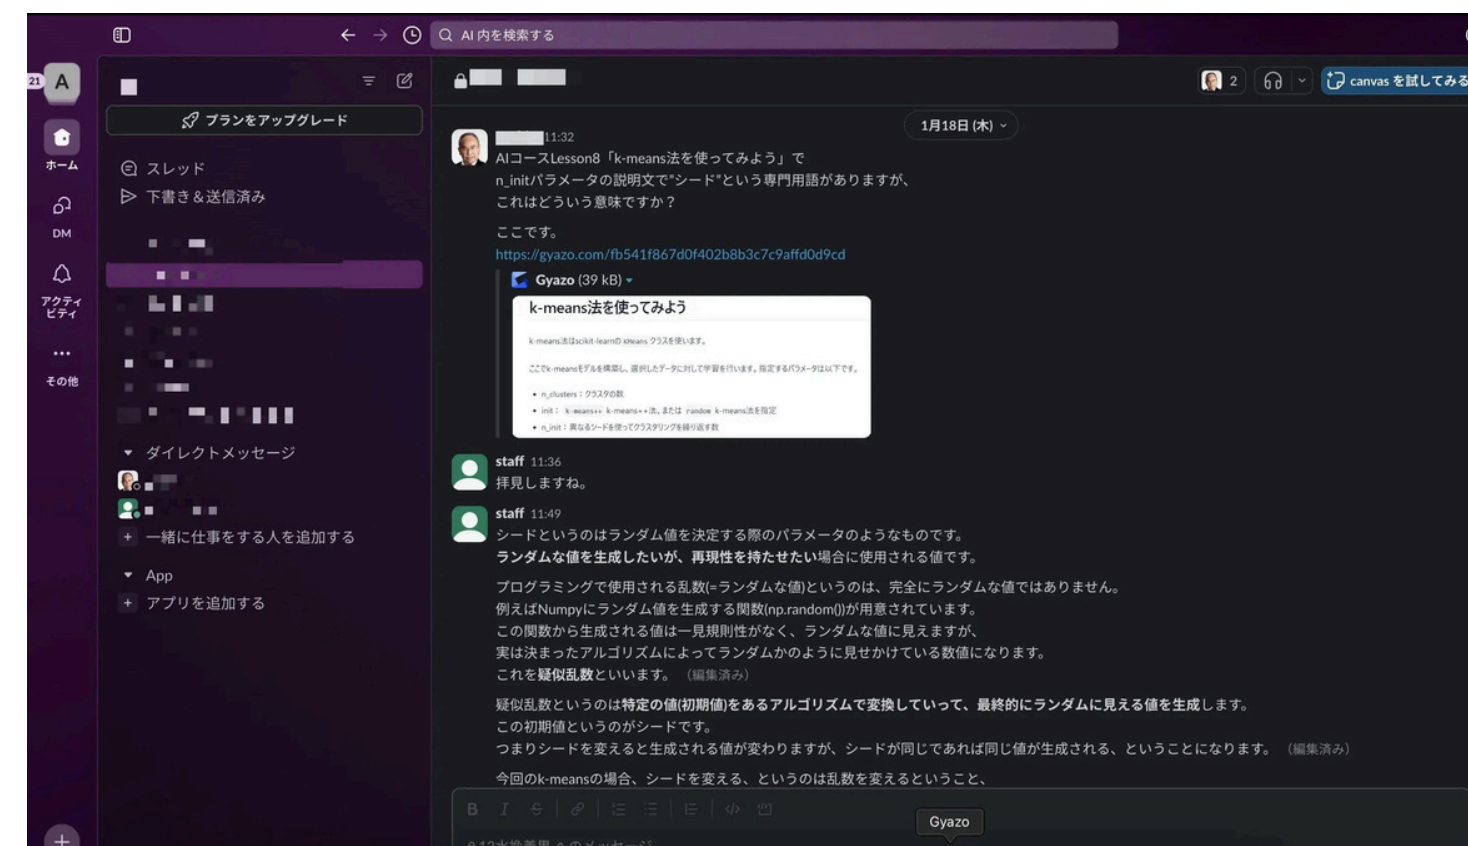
AI 内を検索する

21 A

ホーム

DM

アクティビティ

その他

プランをアップグレード

スレッド

下書き＆送信済み

ダイレクトメッセージ

一緒に仕事をする人を追加する

App

アプリを追加する

2

canvas を試してみる

1月18日 (木)

11:32
AIコースLesson8「k-means法を使ってみよう」で
n_initパラメータの説明文で"シード"という専門用語がありますが、
これはどういう意味ですか？

ここです。
https://gyazo.com/fb541f867d0f402b8b3c7c9affd0d9cd

Gyazo (39 kB)

k-means法を使ってみよう

k-means法はscikit-learnの KMeans クラスを使います。

ここでk-meansモデルを構築し、選択したデータに対して学習を行います。指定するパラメータは以下です。

• n_clusters：クラスタの数
• init： k-means++ k-means++法、または random k-means法を指定
• n_init：異なるシードを使ってクラスタリングを繰り返す数

staff 11:36
拝見しますね。

staff 11:49
シードというのはランダム値を決定する際のパラメータのようなものです。
ランダムな値を生成したいが、再現性を持たせたい場合に使用される値です。

プログラミングで使用される乱数(=ランダムな値)というのは、完全にランダムな値ではありません。
例えばNumpyにランダム値を生成する関数(np.random())が用意されています。
この関数から生成される値は一見規則性がなく、ランダムな値に見えますが、
実は決まったアルゴリズムによってランダムかのように見せかけている数値になります。
これを疑似乱数といいます。 (編集済み)

疑似乱数というのは特定の値(初期値)をあるアルゴリズムで変換していって、最終的にランダムに見える値を生成します。
この初期値というのがシードです。
つまりシードを変えると生成される値が変わりますが、シードが同じであれば同じ値が生成される、ということになります。 (編集済み)

今回のk-meansの場合、シードを変える、というのは乱数を変えるということ、

Gyazo